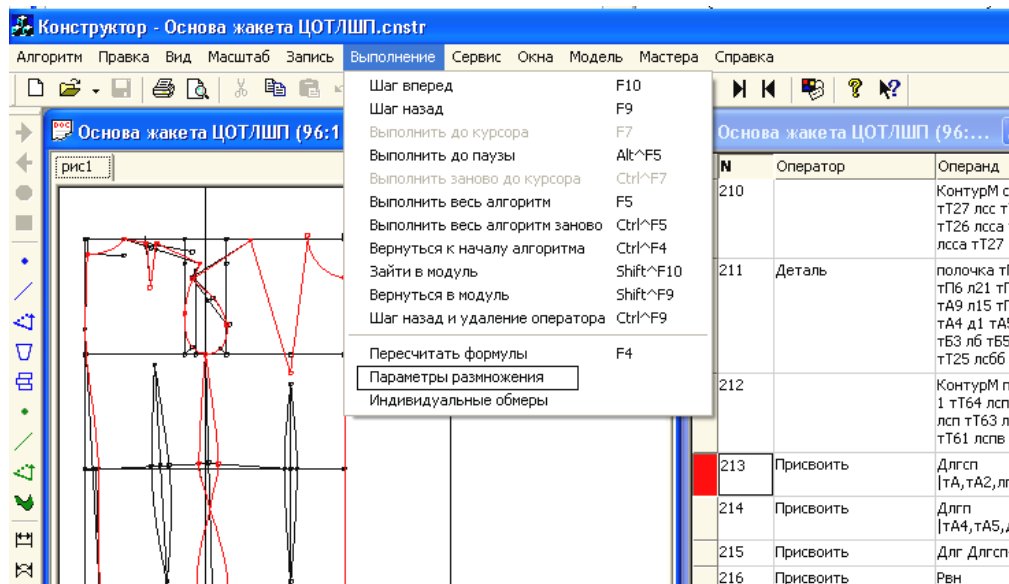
Конструктор - Основа жакета ЦОТЛШП.cnstr

Алгоритм Правка Вид Масштаб Запись Выполнение Сервис Окна Модель Мастера Справка

Основа жакета ЦОТЛШП (96:1

рис1

| Шаг вперед | F10 |
|---|---|
| Шаг назад | F9 |
| Выполнить до курсора | F7 |
| Выполнить до паузы | Alt^F5 |
| Выполнить заново до курсора | Ctrl^F7 |
| Выполнить весь алгоритм | F5 |
| Выполнить весь алгоритм заново | Ctrl^F5 |
| Вернуться к началу алгоритма | Ctrl^F4 |
| Зайти в модуль | Shift^F10 |
| Вернуться в модуль | Shift^F9 |
| Шаг назад и удаление оператора | Ctrl^F9 |
| Пересчитать формулы | F4 |
| Параметры размножения | |
| Индивидуальные обмеры | |

Основа жакета ЦОТЛШП (96:...

| N | Оператор | Операнд |
|---|---|---|
| 210 | | КонтурМ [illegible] тТ27 лсс т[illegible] тТ26 лсса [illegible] лсса тТ27 |
| 211 | Деталь | полочка т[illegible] тП6 л21 т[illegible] тА9 л15 т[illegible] тА4 д1 тА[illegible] тБ3 лб тБ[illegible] тТ25 лсб6 |
| 212 | | КонтурМ п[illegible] 1 тТ64 лсп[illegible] лсп тТ63 л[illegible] тТ61 лспв |
| 213 | Присвоить | Длгсп \|тА,тА2,л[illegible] |
| 214 | Присвоить | Длгп \|тА4,тА5,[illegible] |
| 215 | Присвоить | Длг Длгсп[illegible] |
| 216 | Присвоить | Рвн |